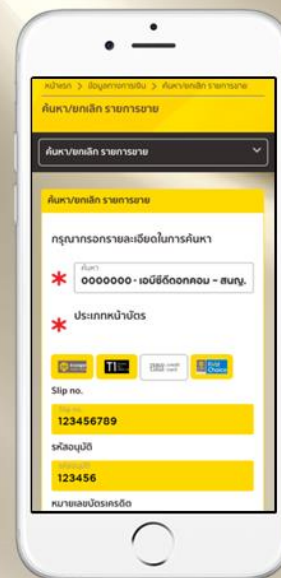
หน้าแรก > ข้อมูลทางการเงิน > ค้นหา/ยกเลิก รายการขาย
ค้นหา/ยกเลิก รายการขาย

ค้นหา/ยกเลิก รายการขาย

ค้นหา/ยกเลิก รายการขาย

กรุณากรอกรายละเอียดในการค้นหา

ค้นหา
0000000 - เอนีซีดีดอทคอม - สนญ.

ประเภทหน้าบัตร

TI

Slip no.

Slip no.
123456789

รหัสอนุมัติ

รหัสอนุมัติ
123456

หมายเลขบัตรเครดิต